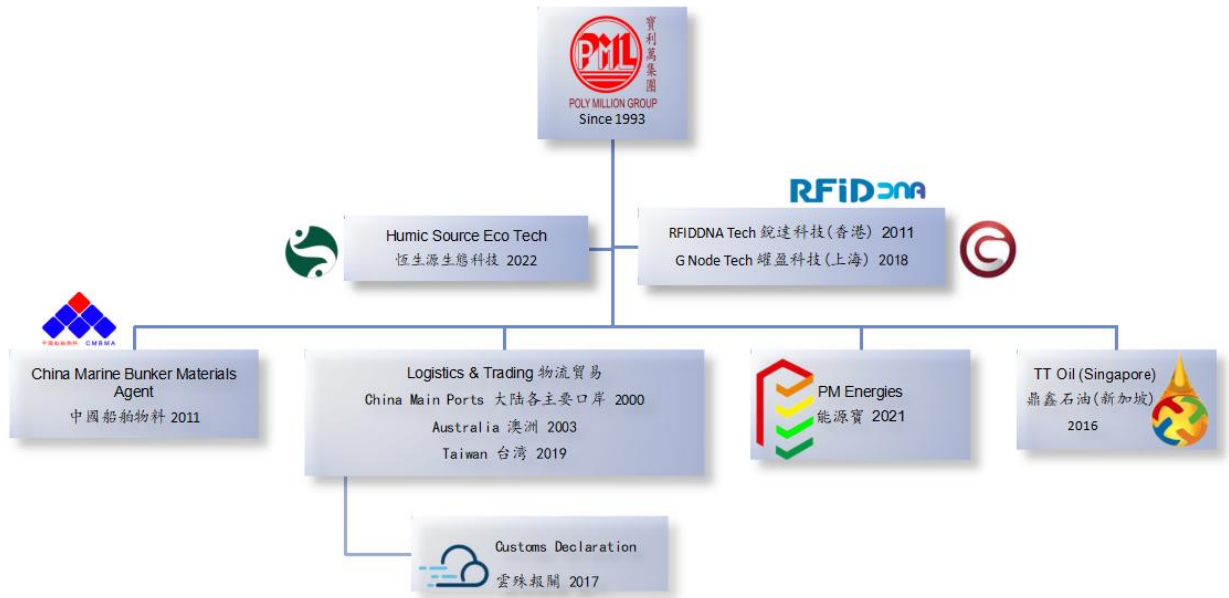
PML 寶利萬集團
POLY MILLION GROUP
Since 1993

Humic Source Eco Tech
恆生源生態科技 2022

RFiDDNA
RFIDDNA Tech 銳達科技(香港) 2011
G Node Tech 耀盈科技(上海) 2018

CMBMA
China Marine Bunker Materials Agent
中國船舶物料 2011

Logistics & Trading 物流貿易
China Main Ports 大陆各主要口岸 2000
Australia 澳洲 2003
Taiwan 台湾 2019

PM Energies
能源寶 2021

TT Oil (Singapore)
鼎鑫石油(新加坡)
2016

Customs Declaration
雲殊報關 2017